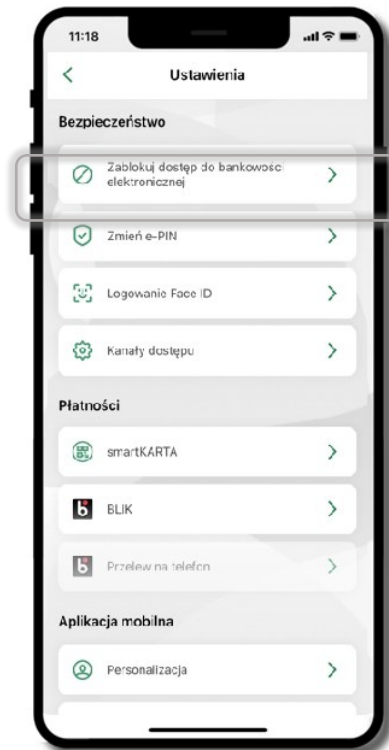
11:18

Ustawienia

Bezpieczeństwo

Zablokuj dostęp do bankowości elektronicznej

Zmień e-PIN

Logowanie Face ID

Kanały dostępu

Płatności

smartKARTA

BLIK

Przelew na telefon

Aplikacja mobilna

Personalizacja